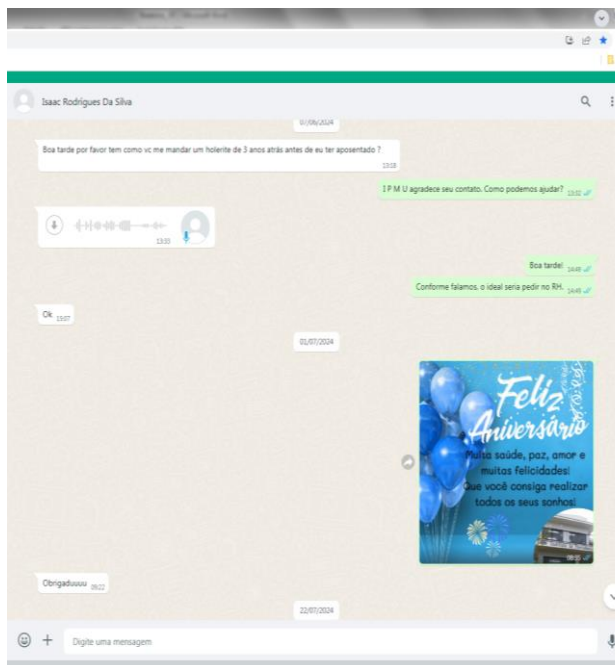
Isaac Rodrigues Da Silva

07/06/2024

Boa tarde por favor tem como vc me mandar um holerite de 3 anos atrás antes de eu ter aposentado ? 13:18

I P M U agradece seu contato. Como podemos ajudar? 13:32

13:33

Boa tarde! 14:49

Conforme falamos, o ideal seria pedir no RH. 14:49

Ok 15:07

01/07/2024

Feliz Aniversário

Muita saúde, paz, amor e muitas felicidades! Que você consiga realizar todos os seus sonhos!

09:31

Obrigaduuuu 09:22

22/07/2024

Digite uma mensagem